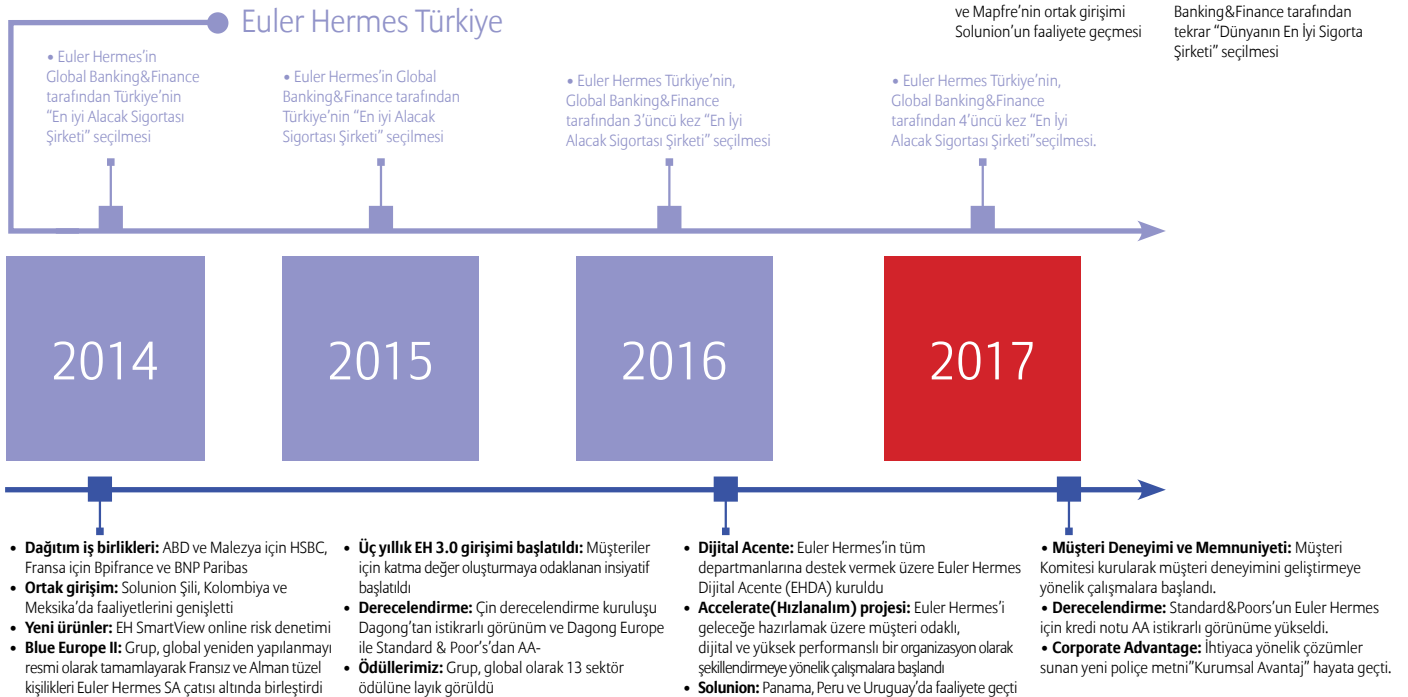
ve Mapfre'nin ortak girişimi Solunion'un faaliyete geçmesi

Banking&Finance tarafından tekrar "Dünyanın En İyi Sigorta Şirketi" seçilmesi

Euler Hermes Türkiye

• Euler Hermes'in Global Banking&Finance tarafından Türkiye'nin "En iyi Alacak Sigortası Şirketi" seçilmesi

• Euler Hermes'in Global Banking&Finance tarafından Türkiye'nin "En iyi Alacak Sigortası Şirketi" seçilmesi

• Euler Hermes Türkiye'nin, Global Banking&Finance tarafından 3'üncü kez "En İyi Alacak Sigortası Şirketi" seçilmesi

• Euler Hermes Türkiye'nin, Global Banking&Finance tarafından 4'üncü kez "En İyi Alacak Sigortası Şirketi"seçilmesi.

2014

2015

2016

2017

• **Dağıtım iş birlikleri:** ABD ve Malezya için HSBC, Fransa için Bpifrance ve BNP Paribas
• **Ortak girişim:** Solunion Şili, Kolombiya ve Meksika'da faaliyetlerini genişletti
• **Yeni ürünler:** EH SmartView online risk denetimi
• **Blue Europe II:** Grup, global yeniden yapılanmayı resmi olarak tamamlayarak Fransız ve Alman tüzel kişilikleri Euler Hermes SA çatısı altında birleştirdi

• **Üç yıllık EH 3.0 girişimi başlatıldı:** Müşteriler için katma değer oluşturmaya odaklanan insiyatif başlatıldı
• **Derecelendirme:** Çin derecelendirme kuruluşu Dagong'tan istikrarlı görünüm ve Dagong Europe ile Standard & Poor's'dan AA-
• **Ödüllerimiz:** Grup, global olarak 13 sektör ödülüne layık görüldü

• **Dijital Acente:** Euler Hermes'in tüm departmanlarına destek vermek üzere Euler Hermes Dijital Acente (EHDA) kuruldu
• **Accelerate(Hızlanalım) projesi:** Euler Hermes'i geleceğe hazırlamak üzere müşteri odaklı, dijital ve yüksek performanslı bir organizasyon olarak şekillendirmeye yönelik çalışmalara başlandı
• **Solunion:** Panama, Peru ve Uruguay'da faaliyete geçti

• **Müşteri Deneyimi ve Memnuniyeti:** Müşteri Komitesi kurularak müşteri deneyimini geliştirmeye yönelik çalışmalara başlandı.
• **Derecelendirme:** Standard&Poors'un Euler Hermes için kredi notu AA istikrarlı görünüme yükseldi.
• **Corporate Advantage:** İhtiyaca yönelik çözümler sunan yeni poliçe metni"Kurumsal Avantaj" hayata geçti.